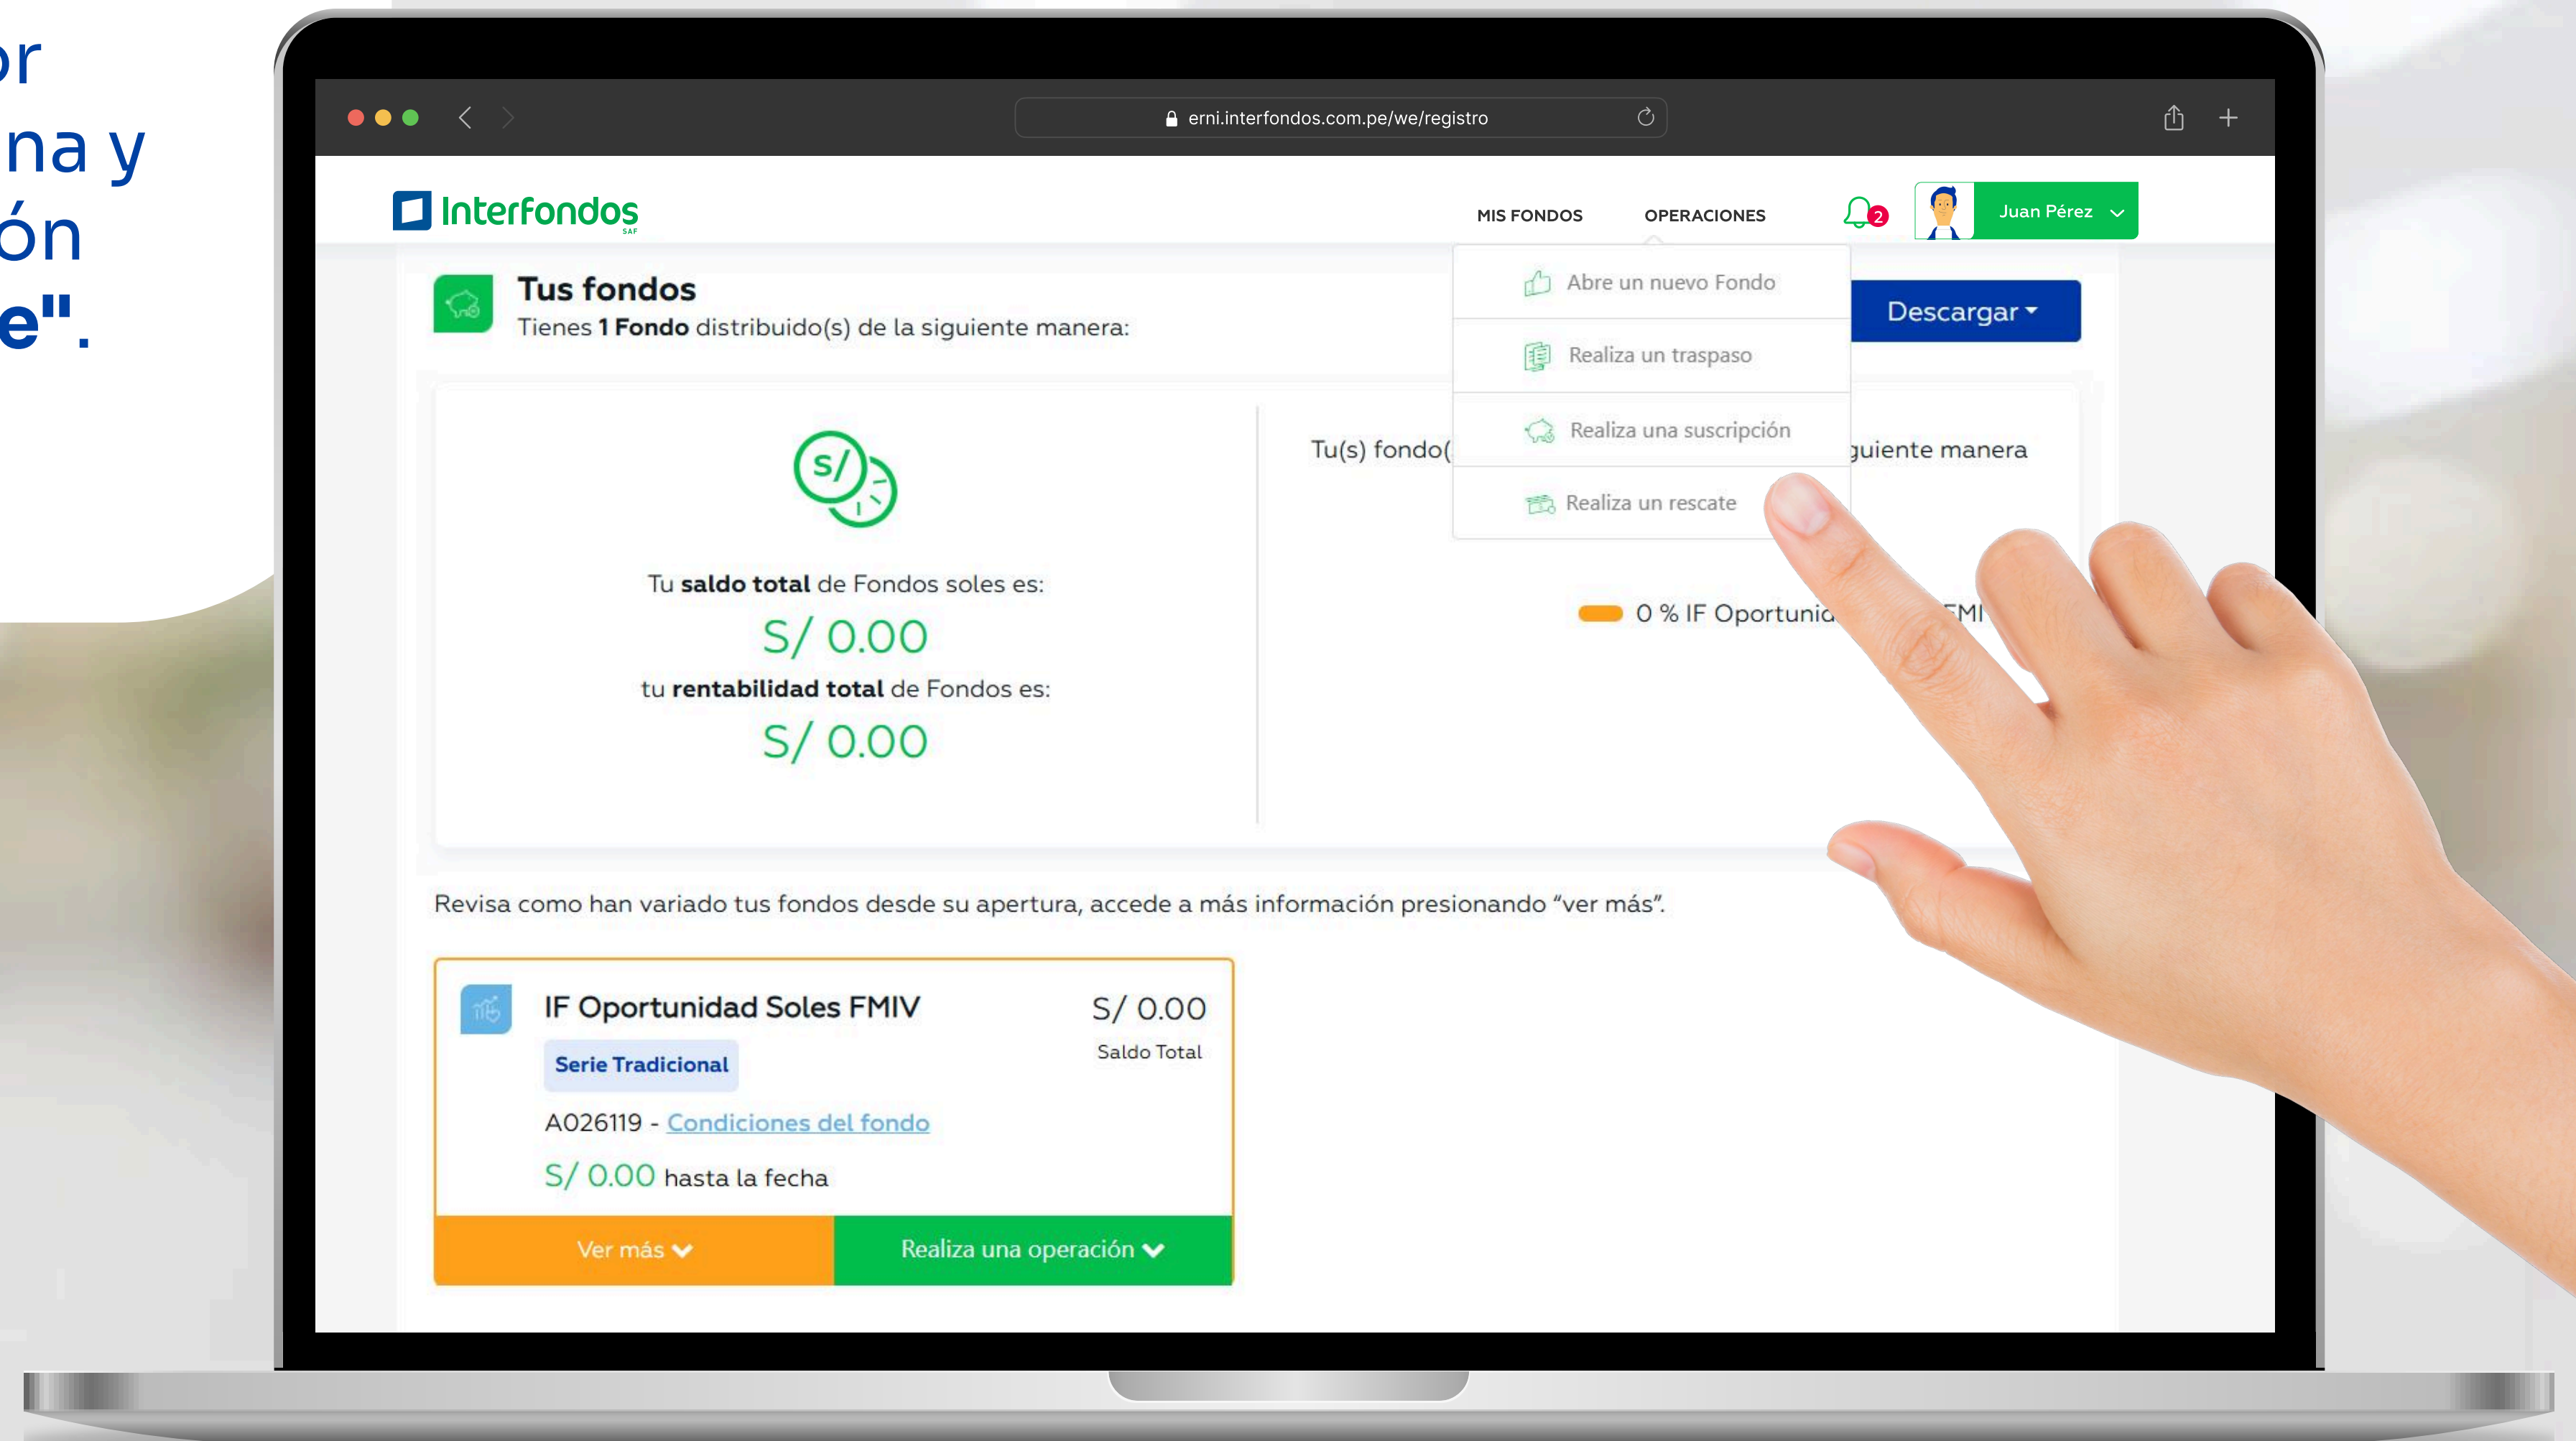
or
na y
ón
e".

erni.interfondos.com.pe/we/registro

Interfondos SAF

MIS FONDOS

OPERACIONES

2

Juan Pérez

Abre un nuevo Fondo

Realiza un traspaso

Realiza una suscripción

Realiza un rescate

Tus fondos

Tienes **1 Fondo** distribuido(s) de la siguiente manera:

Descargar

S/

Tu **saldo total** de Fondos soles es:

S/ 0.00

tu **rentabilidad total** de Fondos es:

S/ 0.00

Tu(s) fondo( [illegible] guiente manera

0 % IF Oportuni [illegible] FMI

Revisa como han variado tus fondos desde su apertura, accede a más información presionando "ver más".

IF Oportunidad Soles FMIV

S/ 0.00

Saldo Total

Serie Tradicional

A026119 - Condiciones del fondo

S/ 0.00 hasta la fecha

Ver más

Realiza una operación